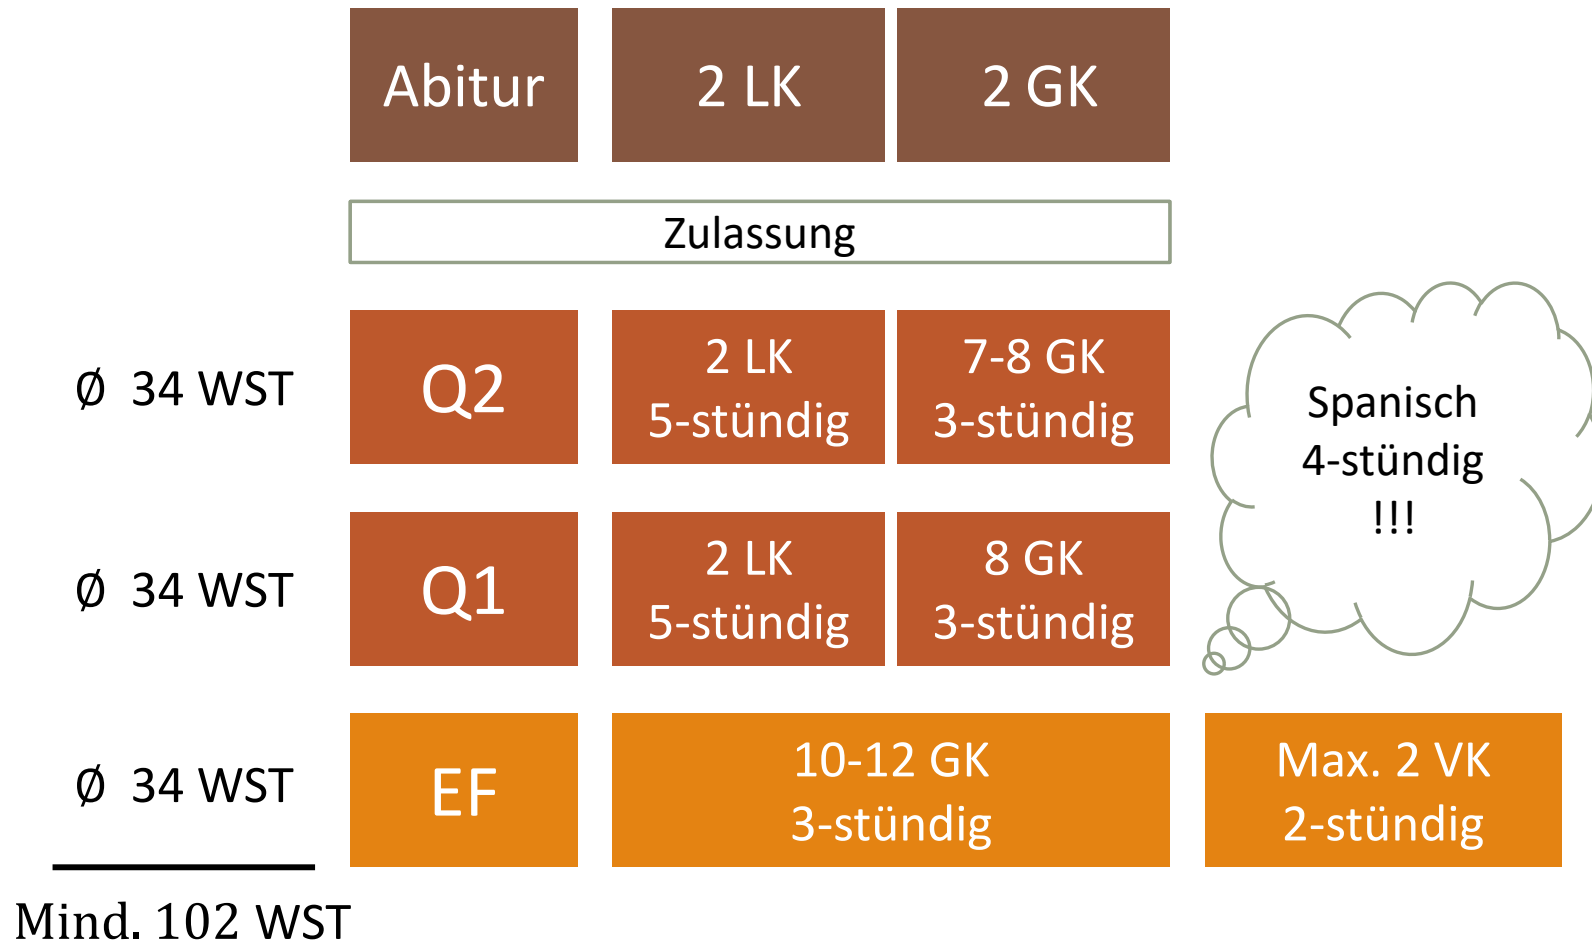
Abitur

2 LK

2 GK

Zulassung

Ø 34 WST

Q2

2 LK
5-stündig

7-8 GK
3-stündig

Spanisch
4-stündig
!!!

Ø 34 WST

Q1

2 LK
5-stündig

8 GK
3-stündig

Ø 34 WST

EF

10-12 GK
3-stündig

Max. 2 VK
2-stündig

Mind. 102 WST